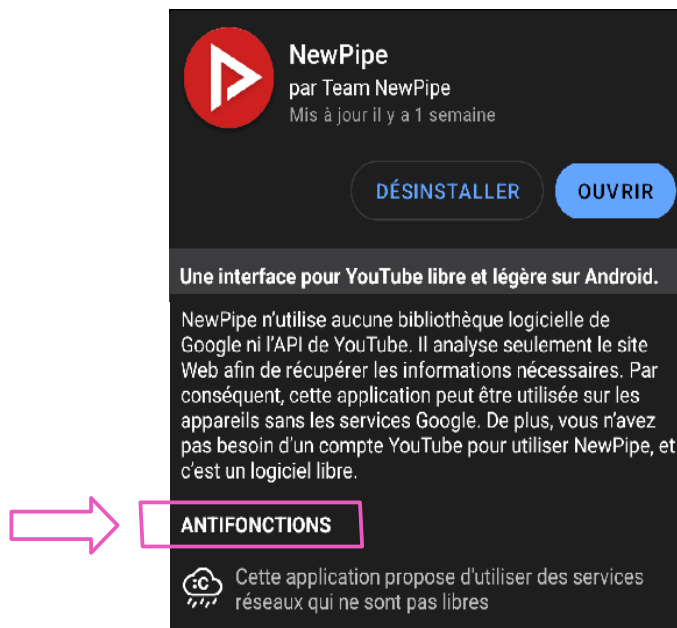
NewPipe
par Team NewPipe
Mis à jour il y a 1 semaine

DÉSINSTALLER
OUVRIR

Une interface pour YouTube libre et légère sur Android.

NewPipe n'utilise aucune bibliothèque logicielle de Google ni l'API de YouTube. Il analyse seulement le site Web afin de récupérer les informations nécessaires. Par conséquent, cette application peut être utilisée sur les appareils sans les services Google. De plus, vous n'avez pas besoin d'un compte YouTube pour utiliser NewPipe, et c'est un logiciel libre.

ANTIFONCTIONS

Cette application propose d'utiliser des services réseaux qui ne sont pas libres